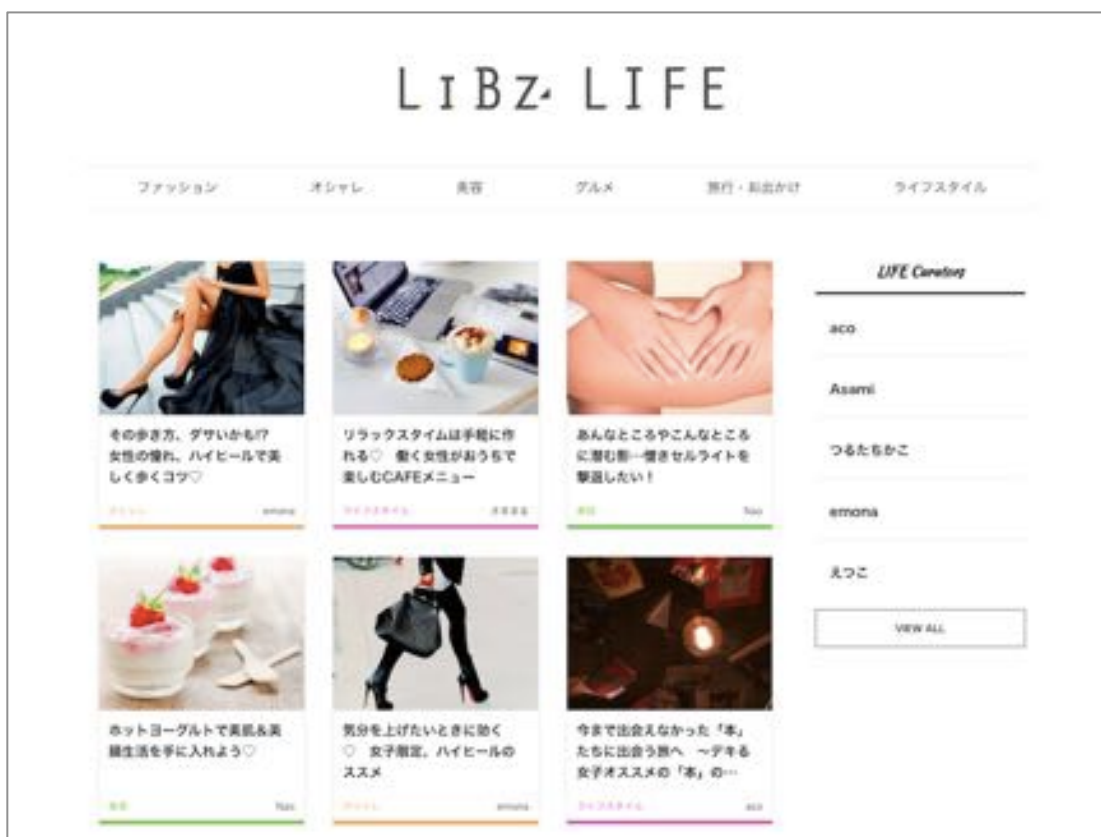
LiBz LIFE

ファッション オシャレ 美容 グルメ 旅行・お出かけ ライフスタイル

その歩き方、ダサいかも!? 女性の憧れ、ハイヒールで美しく歩くコツ♡

オシャレ emona

リラックスタイムは手軽に作れる♡ 働く女性がおうちで楽しむCAFEメニュー

ライフスタイル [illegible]

あんなところやこんなところに潜む影…憎きセルライトを撃退したい！

美容 Nao

ホットヨーグルトで美肌&美腸生活を手に入れよう♡

美容 Nao

気分を上げたいときに効く♡ 女子限定、ハイヒールのススメ

オシャレ emona

今まで出会えなかった「本」たちに出会う旅へ ～デキる女子オススメの「本」の…

ライフスタイル aco

LIFE Curators

aco

Asami

つるたちかこ

emona

えつこ

VIEW ALL